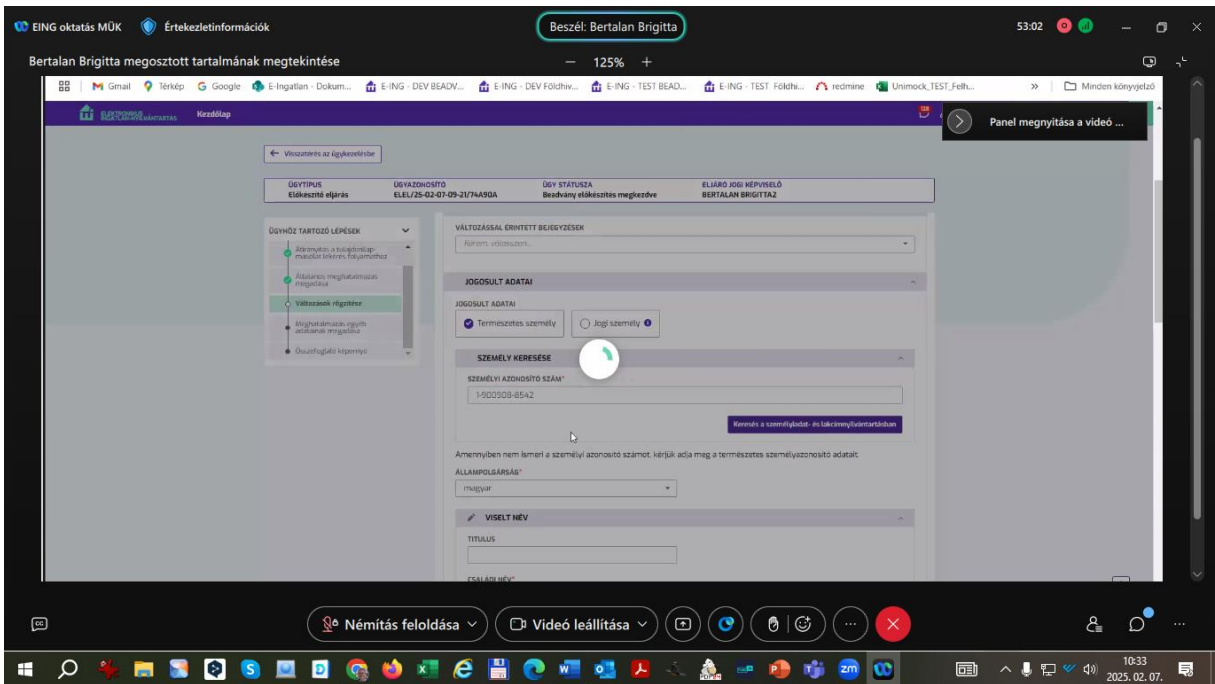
EING oktatás MÜK Értekezletinformációk
Beszél: Bertalan Brigitta
53:02

Bertalan Brigitta megosztott tartalmának megtekintése
— 125% +

Gmail Térkép Google E-Ingatlan - Dokum... E-ING - DEV BEADV... E-ING - DEV Földhiv... E-ING - TEST BEAD... E-ING - TEST Földhi... redmine Unimock_TEST_Felh... » Minden könyvjelző

Kezdőlap
Panel megnyitása a videó ...

← Visszatérés az ügykezelésbe

| ÜGYTÍPUS | ÜGYAZONOSÍTÓ | ÜGY STÁTUSZA | ELJÁRÓ JOGI KÉPVISELŐ |
|---|---|---|---|
| Előkészítő eljárás | ELEL/25-02-07-09-21/74A90A | Beadvány előkészítés megkezdve | BERTALAN BRIGITTA2 |

ÜGYHÖZ TARTOZÓ LÉPÉSEK
Átirányítás a tulajdonilap-másolat lekérés folyamathoz
Általános meghatalmazás megadása
Változások rögzítése
Meghatalmazás egyéb adatainak megadása
Összefoglaló képernyő

VÁLTOZÁSSAL ÉRINTETT BEJEGYZÉSEK
Kérem, válasszon...

JOGOSULT ADATAI
JOGOSULT ADATAI
Természetes személy
Jogi személy

SZEMÉLY KERESÉSE
SZEMÉLYI AZONOSÍTÓ SZÁM*
1-900908-8542
Keresés a személyadat- és lakcímnyilvántartásban

Amennyiben nem ismeri a személyi azonosító számot, kérjük adja meg a természetes személyazonosító adatait.
ÁLLAMPOLGÁRSÁG*
magyar

VISELT NÉV
TITULUS
CSALÁDI NÉV*

Némítás feloldása
Videó leállítása

10:33
2025. 02. 07.